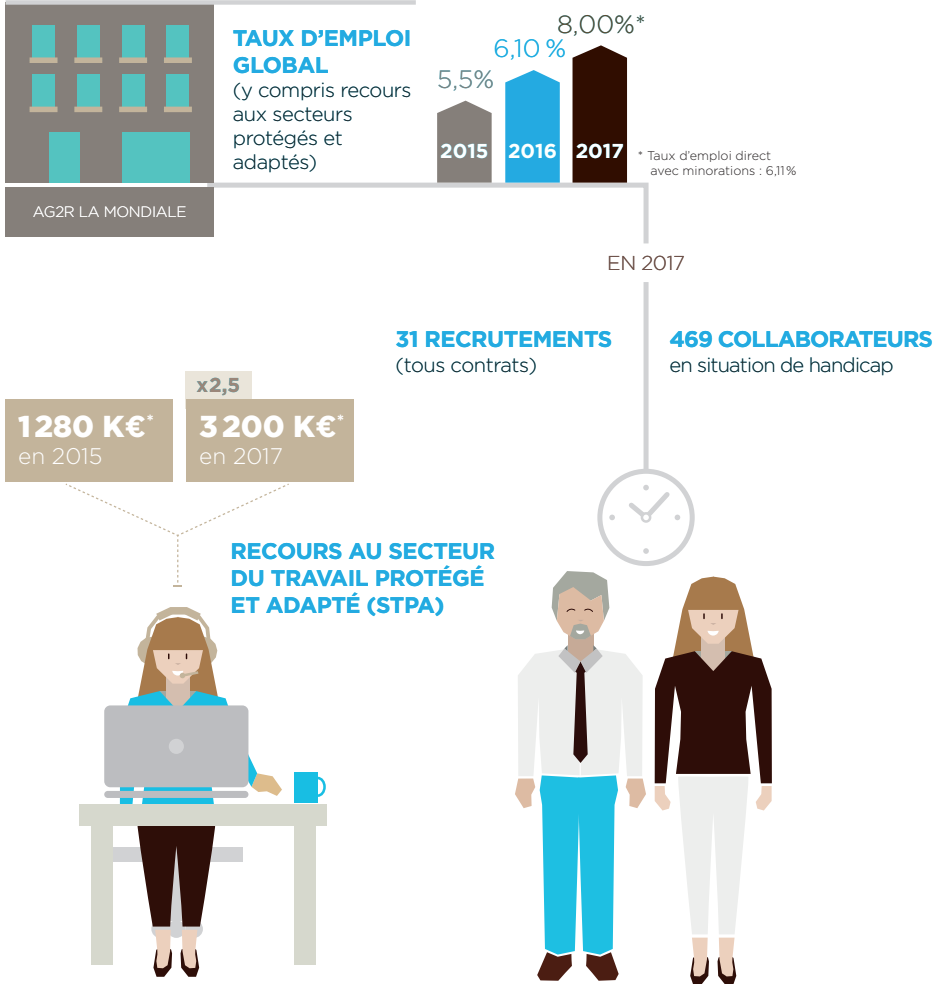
AG2R LA MONDIALE

TAUX D’EMPLOI GLOBAL
(y compris recours aux secteurs protégés et adaptés)

5,5%
2015

6,10 %
2016

8,00%*
2017

* Taux d’emploi direct avec minorations : 6,11%

EN 2017

31 RECRUTEMENTS
(tous contrats)

469 COLLABORATEURS
en situation de handicap

x2,5

1280 K€*
en 2015

3 200 K€*
en 2017

RECOURS AU SECTEUR DU TRAVAIL PROTÉGÉ ET ADAPTÉ (STPA)